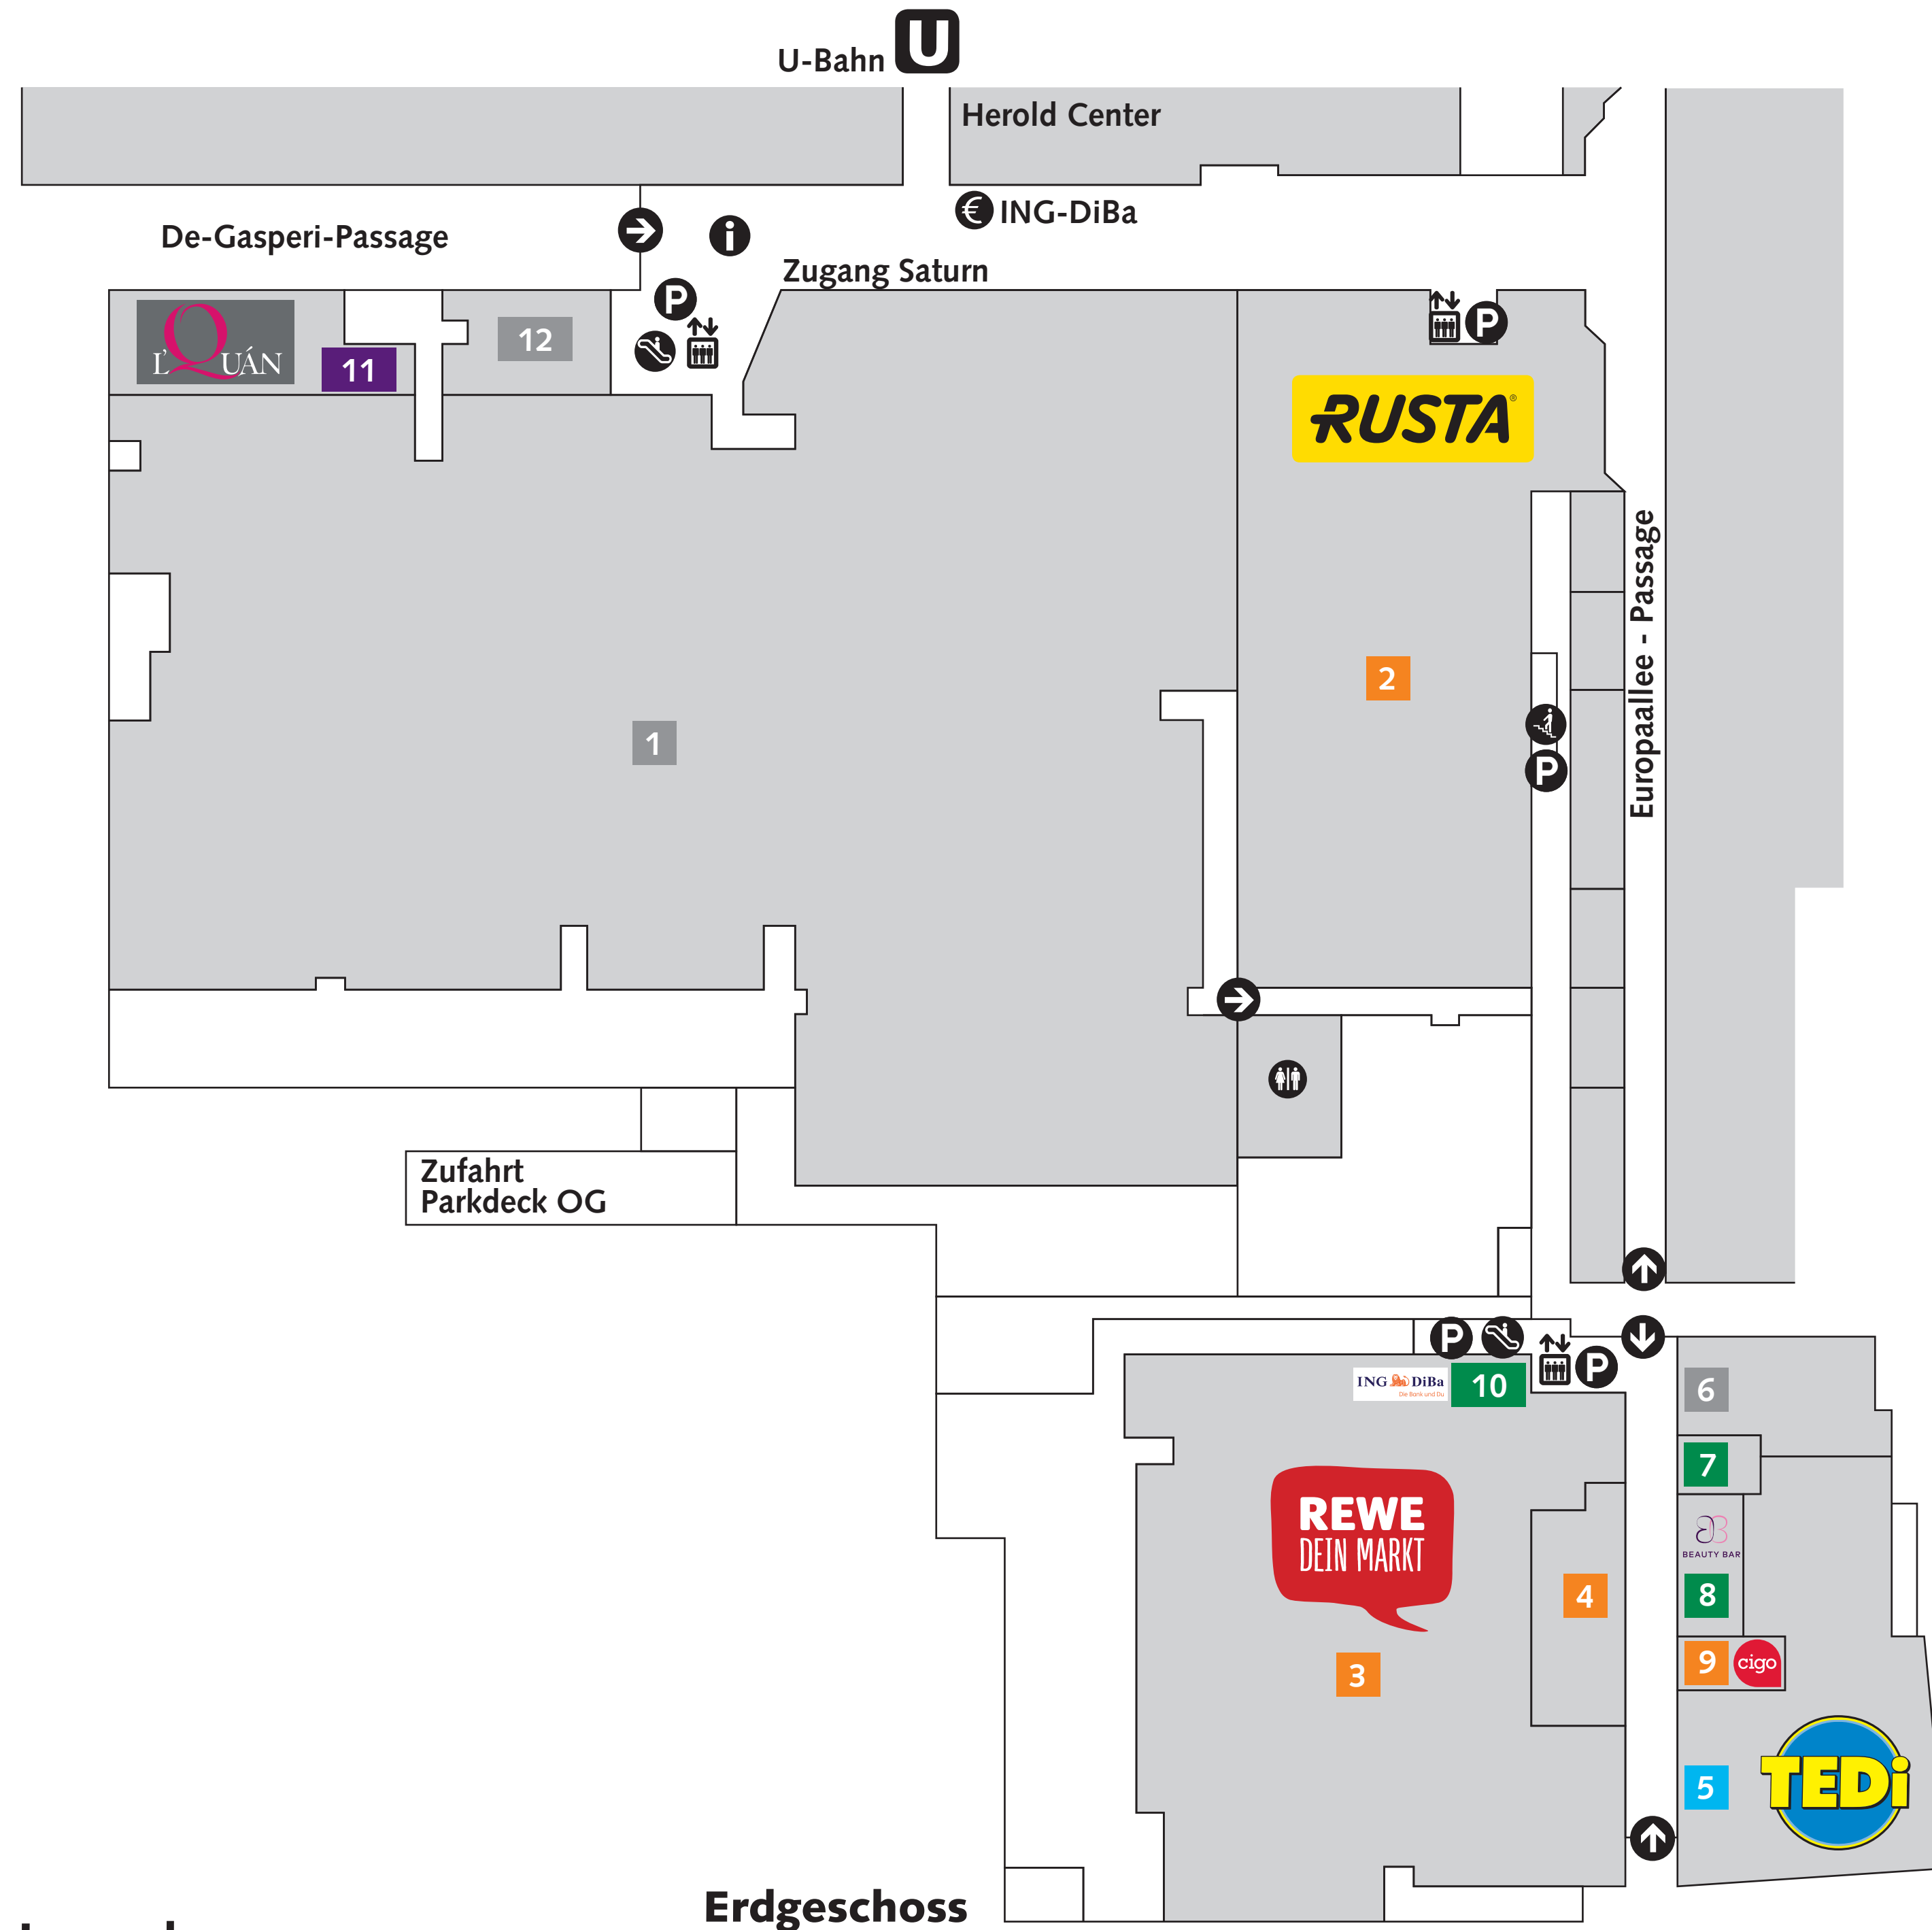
U-Bahn U

Herold Center

ING-DiBa

De-Gasperi-Passage

Zugang Saturn

L'QUÁN

11

12

RUSTA

2

1

Europaallee - Passage

Zufahrt Parkdeck OG

ING DiBa

10

6

7

REWE DEIN MARKT

BEAUTY BAR

8

4

9

cigo

3

5

TEDi

Erdgeschoss